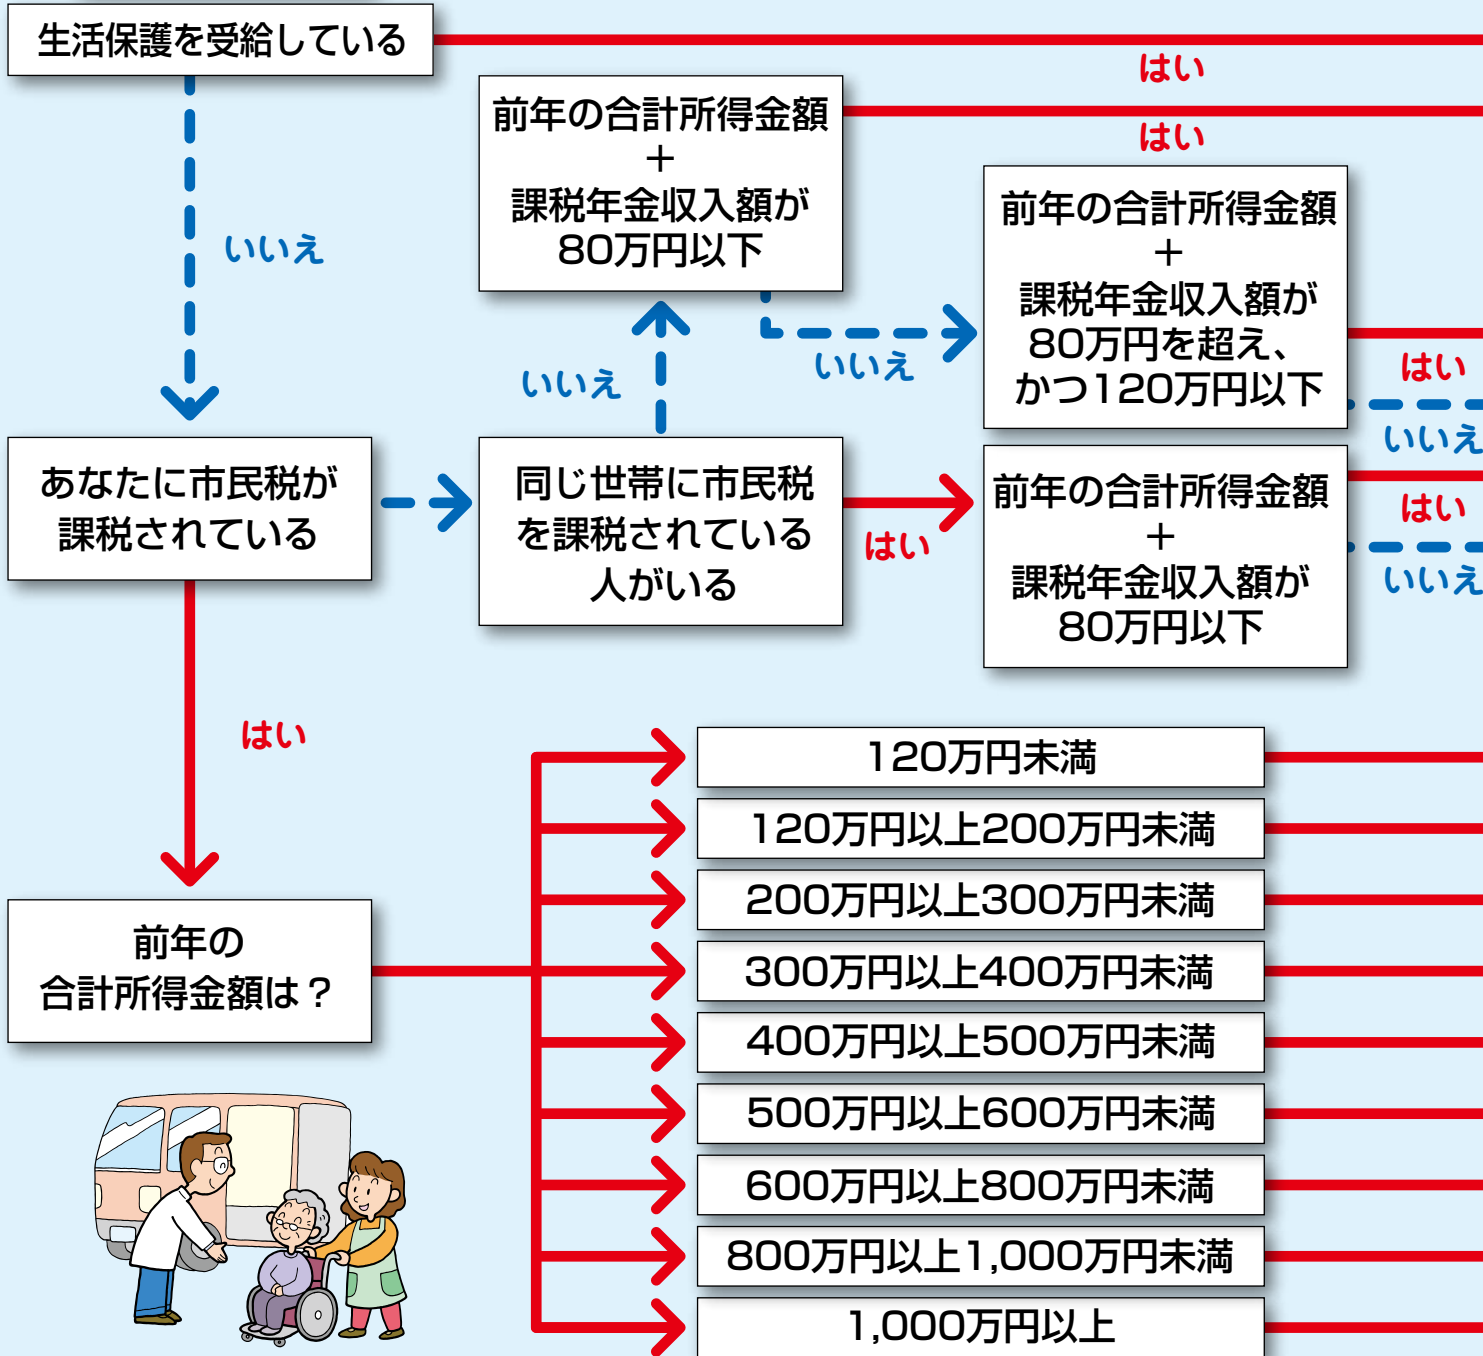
生活保護を受給している

はい

いいえ

前年の合計所得金額＋課税年金収入額が80万円以下

はい

前年の合計所得金額＋課税年金収入額が80万円を超え、かつ120万円以下

いいえ

いいえ

はい

いいえ

あなたに市民税が課税されている

同じ世帯に市民税を課税されている人がいる

はい

前年の合計所得金額＋課税年金収入額が80万円以下

はい

いいえ

はい

前年の合計所得金額は？

120万円未満

120万円以上200万円未満

200万円以上300万円未満

300万円以上400万円未満

400万円以上500万円未満

500万円以上600万円未満

600万円以上800万円未満

800万円以上1,000万円未満

1,000万円以上